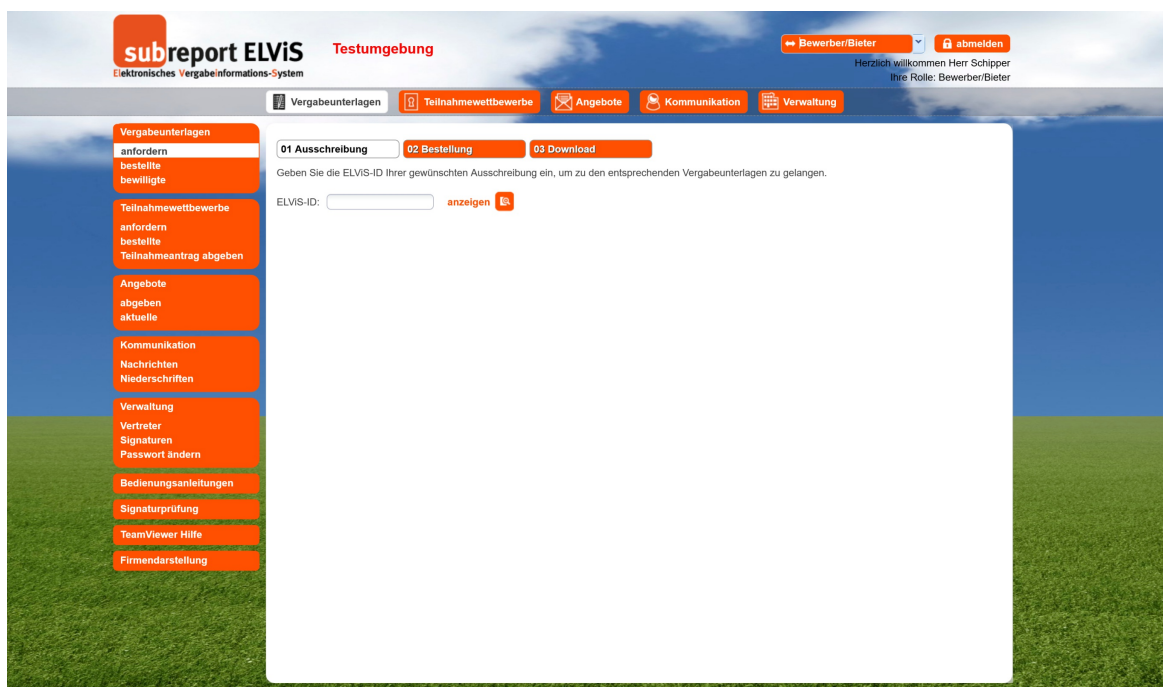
subreport ELViS
Elektronisches Vergabeinformations-System

Testumgebung

Bewerber/Bieter
abmelden
Herzlich willkommen Herr Schipper
Ihre Rolle: Bewerber/Bieter

Vergabeunterlagen
Teilnahmewettbewerbe
Angebote
Kommunikation
Verwaltung

Vergabeunterlagen
anfordern
bestellte
bewilligte

Teilnahmewettbewerbe
anfordern
bestellte
Teilnahmeantrag abgeben

Angebote
abgeben
aktuelle

Kommunikation
Nachrichten
Niederschriften

Verwaltung
Vertreter
Signaturen
Passwort ändern

Bedienungsanleitungen
Signaturprüfung
TeamViewer Hilfe
Firmendarstellung

01 Ausschreibung
02 Bestellung
03 Download

Geben Sie die ELViS-ID Ihrer gewünschten Ausschreibung ein, um zu den entsprechenden Vergabeunterlagen zu gelangen.

ELViS-ID:
anzeigen